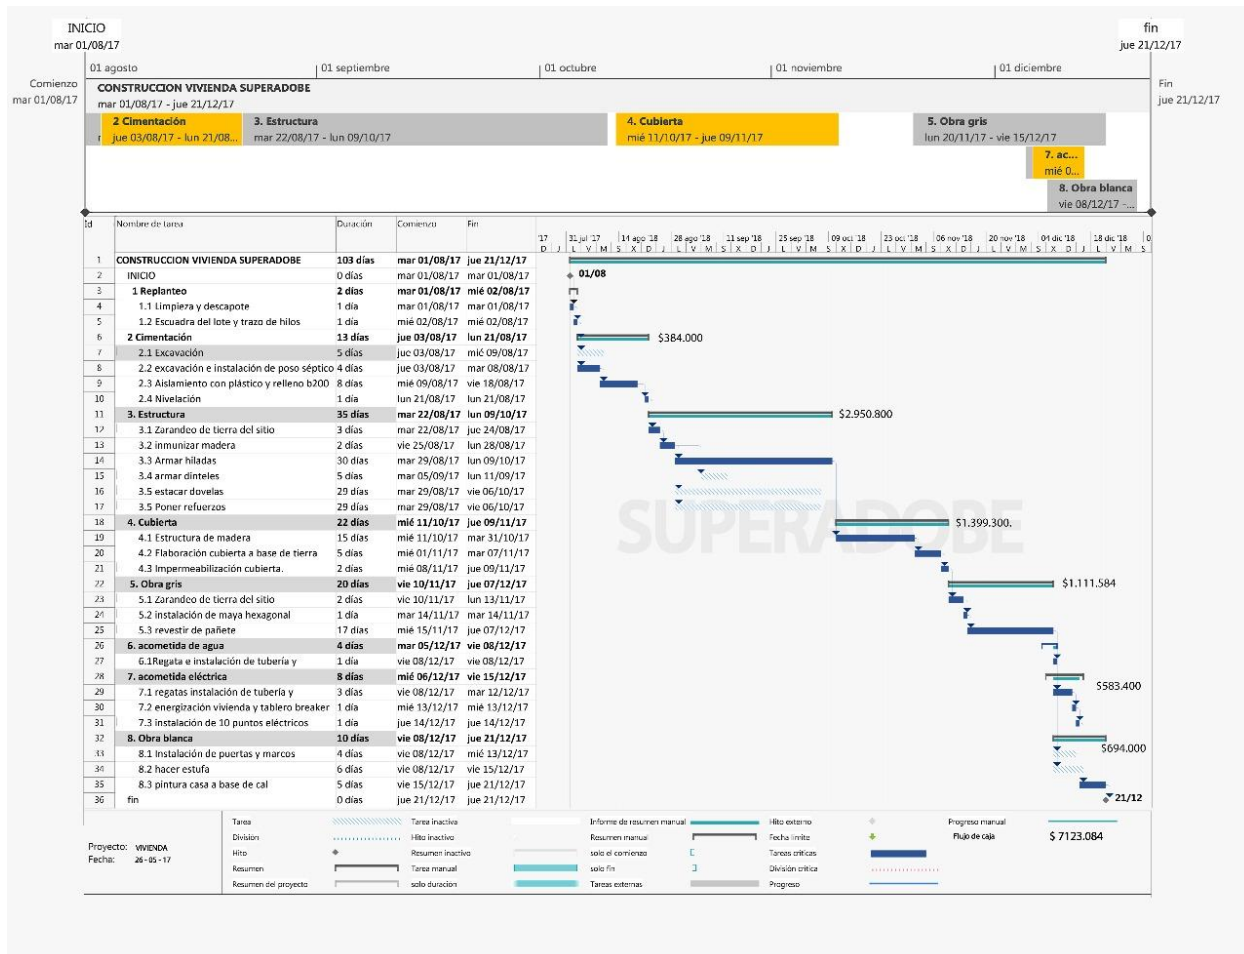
INICIO
mar 01/08/17

fin
jue 21/12/17

Comienzo
mar 01/08/17

01 agosto | 01 septiembre | 01 octubre | 01 noviembre | 01 diciembre

Fin
jue 21/12/17

CONSTRUCCION VIVIENDA SUPERADOBE
mar 01/08/17 - jue 21/12/17

2 Cimentación
jue 03/08/17 - lun 21/08...

3. Estructura
mar 22/08/17 - lun 09/10/17

4. Cubierta
mié 11/10/17 - jue 09/11/17

5. Obra gris
lun 20/11/17 - vie 15/12/17

7. ac...
mié 0...

8. Obra blanca
vie 08/12/17 -...

| Id | Nombre de tarea | Duración | Comienzo | Fin |
|---|---|---|---|---|
| 1 | CONSTRUCCION VIVIENDA SUPERADOBE | 103 días | mar 01/08/17 | jue 21/12/17 |
| 2 | INICIO | 0 días | mar 01/08/17 | mar 01/08/17 |
| 3 | 1 Replanteo | 2 días | mar 01/08/17 | mié 02/08/17 |
| 4 | 1.1 Limpieza y descapote | 1 día | mar 01/08/17 | mar 01/08/17 |
| 5 | 1.2 Escuadra del lote y trazo de hilos | 1 día | mié 02/08/17 | mié 02/08/17 |
| 6 | 2 Cimentación | 13 días | jue 03/08/17 | lun 21/08/17 |
| 7 | 2.1 Excavación | 5 días | jue 03/08/17 | mié 09/08/17 |
| 8 | 2.2 excavación e instalación de poso séptico | 4 días | jue 03/08/17 | mar 08/08/17 |
| 9 | 2.3 Aislamiento con plástico y relleno b200 | 8 días | mié 09/08/17 | vie 18/08/17 |
| 10 | 2.4 Nivelación | 1 día | lun 21/08/17 | lun 21/08/17 |
| 11 | 3. Estructura | 35 días | mar 22/08/17 | lun 09/10/17 |
| 12 | 3.1 Zarandeo de tierra del sitio | 3 días | mar 22/08/17 | jue 24/08/17 |
| 13 | 3.2 inmunizar madera | 2 días | vie 25/08/17 | lun 28/08/17 |
| 14 | 3.3 Armar hiladas | 30 días | mar 29/08/17 | lun 09/10/17 |
| 15 | 3.4 armar dinteles | 5 días | mar 05/09/17 | lun 11/09/17 |
| 16 | 3.5 estacar dovelas | 29 días | mar 29/08/17 | vie 06/10/17 |
| 17 | 3.5 Poner refuerzos | 29 días | mar 29/08/17 | vie 06/10/17 |
| 18 | 4. Cubierta | 22 días | mié 11/10/17 | jue 09/11/17 |
| 19 | 4.1 Estructura de madera | 15 días | mié 11/10/17 | mar 31/10/17 |
| 20 | 4.2 Elaboración cubierta a base de tierra | 5 días | mié 01/11/17 | mar 07/11/17 |
| 21 | 4.3 Impermeabilización cubierta. | 2 días | mié 08/11/17 | jue 09/11/17 |
| 22 | 5. Obra gris | 20 días | vie 10/11/17 | jue 07/12/17 |
| 23 | 5.1 Zarandeo de tierra del sitio | 2 días | vie 10/11/17 | lun 13/11/17 |
| 24 | 5.2 instalación de maya hexagonal | 1 día | mar 14/11/17 | mar 14/11/17 |
| 25 | 5.3 revestir de pañete | 17 días | mié 15/11/17 | jue 07/12/17 |
| 26 | 6. acometida de agua | 4 días | mar 05/12/17 | vie 08/12/17 |
| 27 | 6.1Regata e instalación de tubería y | 1 día | vie 08/12/17 | vie 08/12/17 |
| 28 | 7. acometida eléctrica | 8 días | mié 06/12/17 | vie 15/12/17 |
| 29 | 7.1 regatas instalación de tubería y | 3 días | vie 08/12/17 | mar 12/12/17 |
| 30 | 7.2 energización vivienda y tablero breaker | 1 día | mié 13/12/17 | mié 13/12/17 |
| 31 | 7.3 instalación de 10 puntos eléctricos | 1 día | jue 14/12/17 | jue 14/12/17 |
| 32 | 8. Obra blanca | 10 días | vie 08/12/17 | jue 21/12/17 |
| 33 | 8.1 Instalación de puertas y marcos | 4 días | vie 08/12/17 | mié 13/12/17 |
| 34 | 8.2 hacer estufa | 6 días | vie 08/12/17 | vie 15/12/17 |
| 35 | 8.3 pintura casa a base de cal | 5 días | vie 15/12/17 | jue 21/12/17 |
| 36 | fin | 0 días | jue 21/12/17 | jue 21/12/17 |

'17 | 31 jul '17 | 14 ago '18 | 28 ago '18 | 11 sep '18 | 25 sep '18 | 09 oct '18 | 23 oct '18 | 06 nov '18 | 20 nov '18 | 04 dic '18 | 18 dic '18
D J L V M S X D J L V M S X D J L V M S X D J L V M S X D J L V M S X D J L V M S

01/08
$384.000
$2.950.800
SUPERADOBE
$1.399.300.
$1.111.584
$583.400
$694.000
21/12

Proyecto: VIVIENDA
Fecha: 26-05-17

Tarea | Tarea inactiva | Informe de resumen manual | Hito externo | Progreso manual
División | Hito inactivo | Resumen manual | Fecha límite | Flujo de caja $ 7123.084
Hito | Resumen inactivo | solo el comienzo | Tareas críticas
Resumen | Tarea manual | solo fin | División crítica
Resumen del proyecto | solo duracion | Tareas externas | Progreso